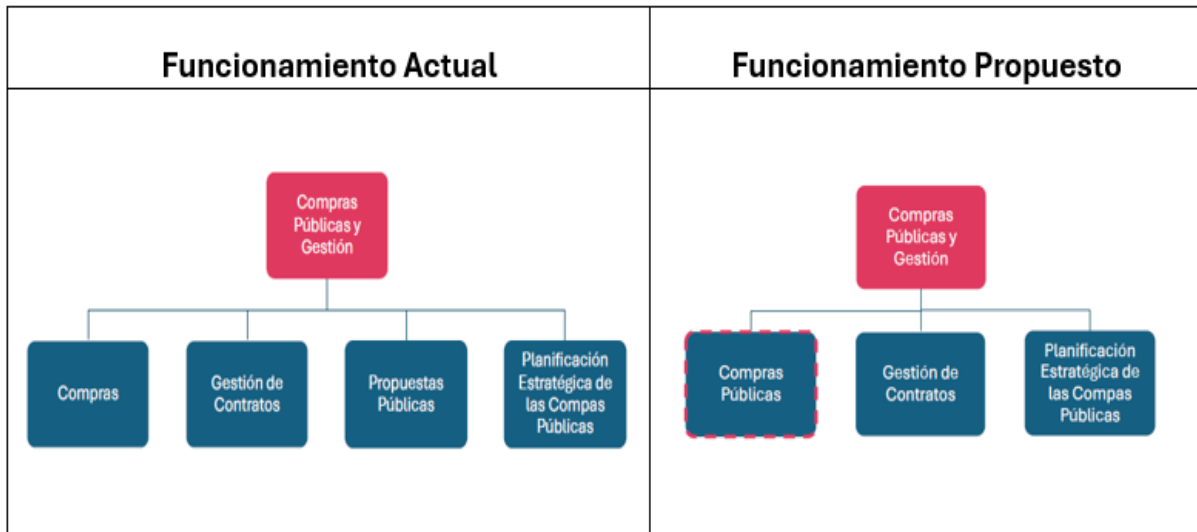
| Funcionamiento Actual | Funcionamiento Propuesto |
|---|---|
| Compras Públicas y Gestión<br><br>Compras<br>Gestión de Contratos<br>Propuestas Públicas<br>Planificación Estratégica de las Compas Públicas | Compras Públicas y Gestión<br><br>Compras Públicas<br>Gestión de Contratos<br>Planificación Estratégica de las Compas Públicas |